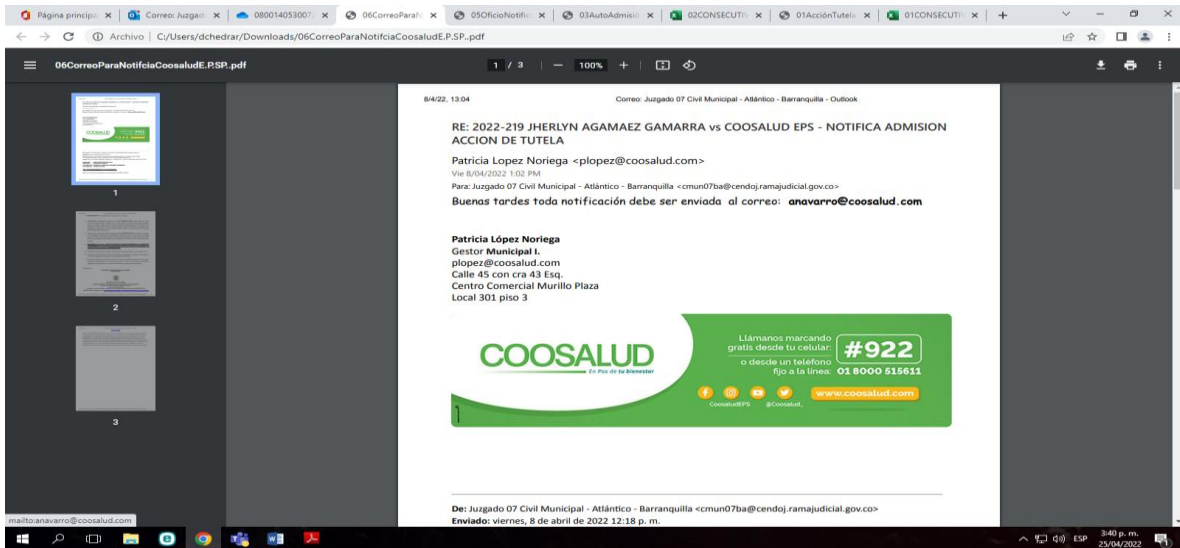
Página principal × | Correo: Juzgad × | 080014053007 × | 06CorreoParaN × | 05OficioNotific × | 03AutoAdmisi × | 02CONSECUTIV × | 01AcciónTutela × | 01CONSECUTIV × | +

Archivo | C:/Users/dchedrar/Downloads/06CorreoParaNotifciaCoosaludE.P.SP..pdf

06CorreoParaNotifciaCoosaludE.P.SP..pdf

1 / 3 | — 100% +

1

2

3

8/4/22, 13:04

Correo: Juzgado 07 Civil Municipal - Atlántico - Barranquilla - Outlook

RE: 2022-219 JHERLYN AGAMAEZ GAMARRA vs COOSALUD EPS - NOTIFICA ADMISION ACCION DE TUTELA

Patricia Lopez Noriega <plopez@coosalud.com>

Vie 8/04/2022 1:02 PM

Para: Juzgado 07 Civil Municipal - Atlántico - Barranquilla <cmun07ba@cendoj.ramajudicial.gov.co>

Buenas tardes toda notificación debe ser enviada al correo: anavarro@coosalud.com

Patricia López Noriega
Gestor Municipal I.
plopez@coosalud.com
Calle 45 con cra 43 Esq.
Centro Comercial Murillo Plaza
Local 301 piso 3

COOSALUD
En Pro de tu bienestar

Llámanos marcando gratis desde tu celular: #922
o desde un teléfono fijo a la línea: 01 8000 515611

CoosaludEPS @Coosalud_
www.coosalud.com

De: Juzgado 07 Civil Municipal - Atlántico - Barranquilla <cmun07ba@cendoj.ramajudicial.gov.co>
Enviado: viernes, 8 de abril de 2022 12:18 p. m.

mailto:anavarro@coosalud.com

ESP 3:40 p. m. 25/04/2022